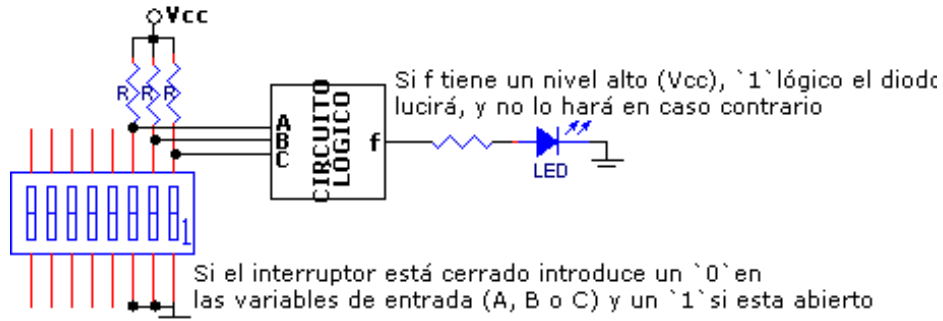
Vcc

R R R

CIRCUITO LÓGICO

A
B
C

f

Si f tiene un nivel alto (Vcc), `1`lógico el diodo lucirá, y no lo hará en caso contrario

LED

1

Si el interruptor está cerrado introduce un `0`en las variables de entrada (A, B o C) y un `1`si esta abierto